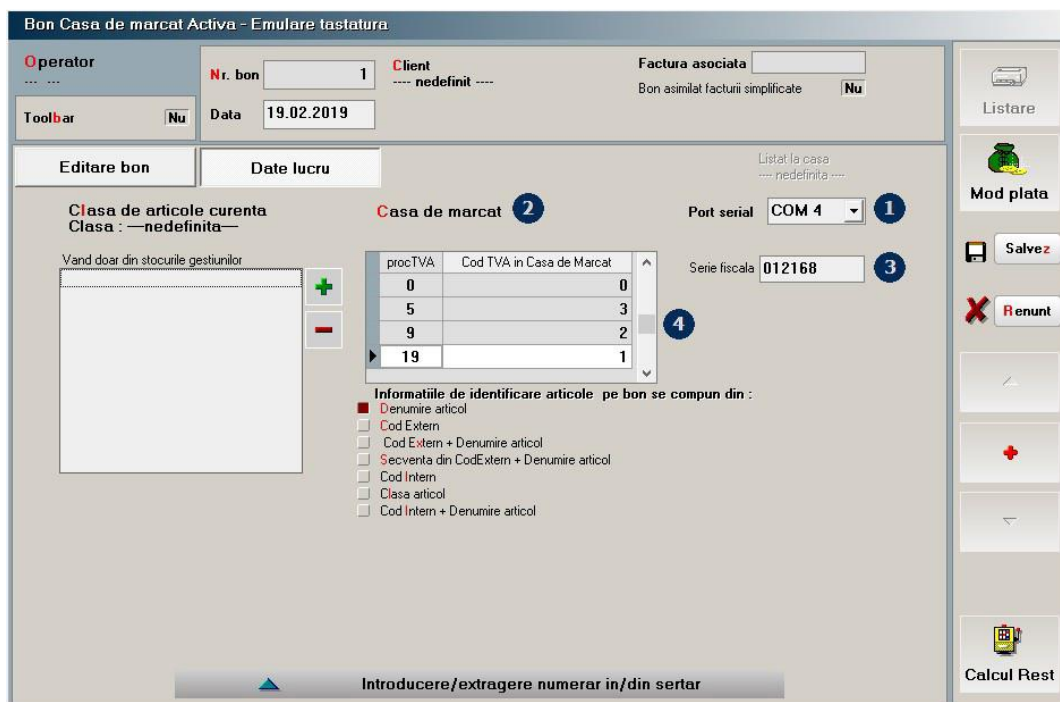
Bon Casa de marcat Activa - Emulare tastatura

Operator
--- ---

Toolbar Nu

Nr. bon 1

Data 19.02.2019

Client
---- nedefinit ----

Factura asociata

Bon asimilat facturii simplificate Nu

Listare

Editare bon

Date lucru

Listat la casa
---- nedefinita ----

Mod plata

Clasa de articole curenta
Clasa : —nedefinita—

Casa de marcat 2

Port serial COM 4 1

Salvez

Vand doar din stocurile gestiunilor

| procTVA | Cod TVA in Casa de Marcat |
|---|---|
| 0 | 0 |
| 5 | 3 |
| 9 | 2 |
| 19 | 1 |

Serie fiscala 012168 3

4

Renunt

Informatiile de identificare articole pe bon se compun din :
Denumire articol
Cod Extern
Cod Extern + Denumire articol
Secventa din CodExtern + Denumire articol
Cod Intern
Clasa articol
Cod Intern + Denumire articol

Introducere/extragere numerar in/din sertar

Calcul Rest